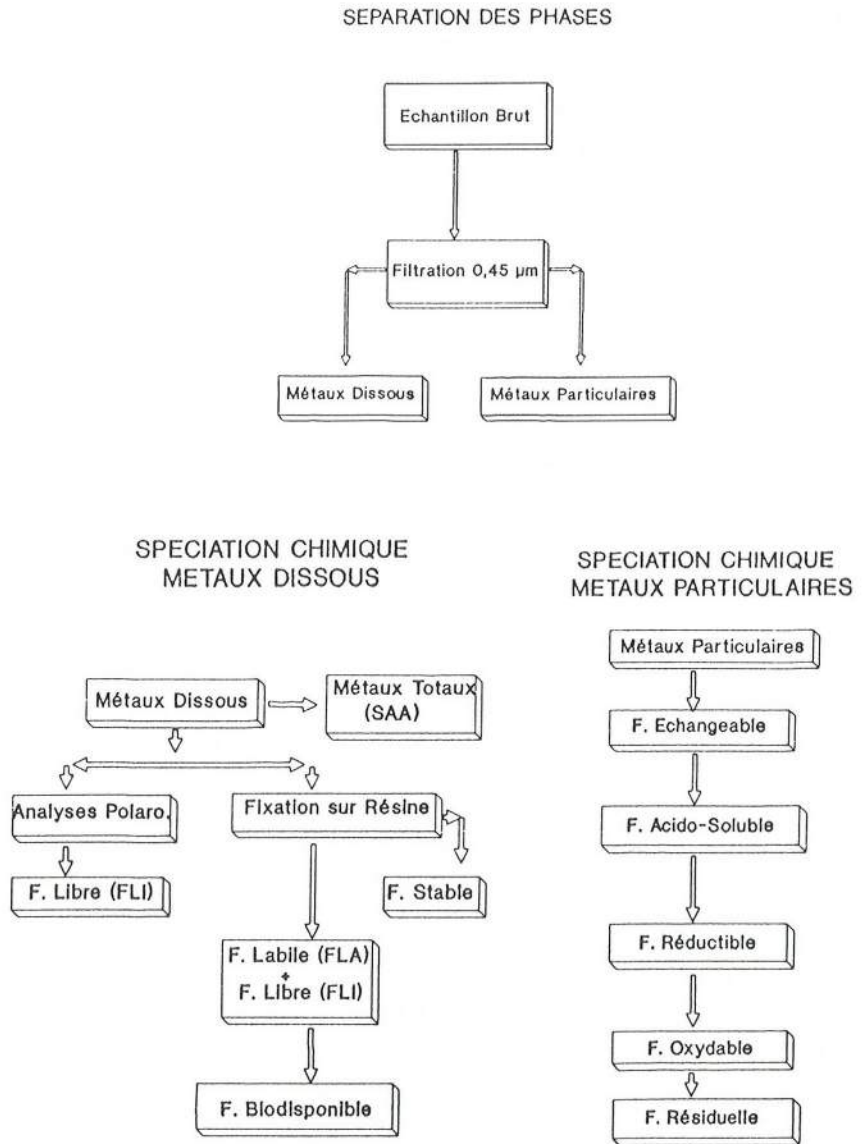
SEPARATION DES PHASES

Echantillon Brut

Filtration 0,45 µm

Métaux Dissous

Métaux Particulaires

SPECIATION CHIMIQUE METAUX DISSOUS

Métaux Dissous

Métaux Totaux (SAA)

Analyses Polaro.

Fixation sur Résine

F. Libre (FLI)

F. Stable

F. Labile (FLA) + F. Libre (FLI)

F. Biodisponible

SPECIATION CHIMIQUE METAUX PARTICULAIRES

Métaux Particulaires

F. Echangeable

F. Acido-Soluble

F. Réductible

F. Oxydable

F. Résiduelle